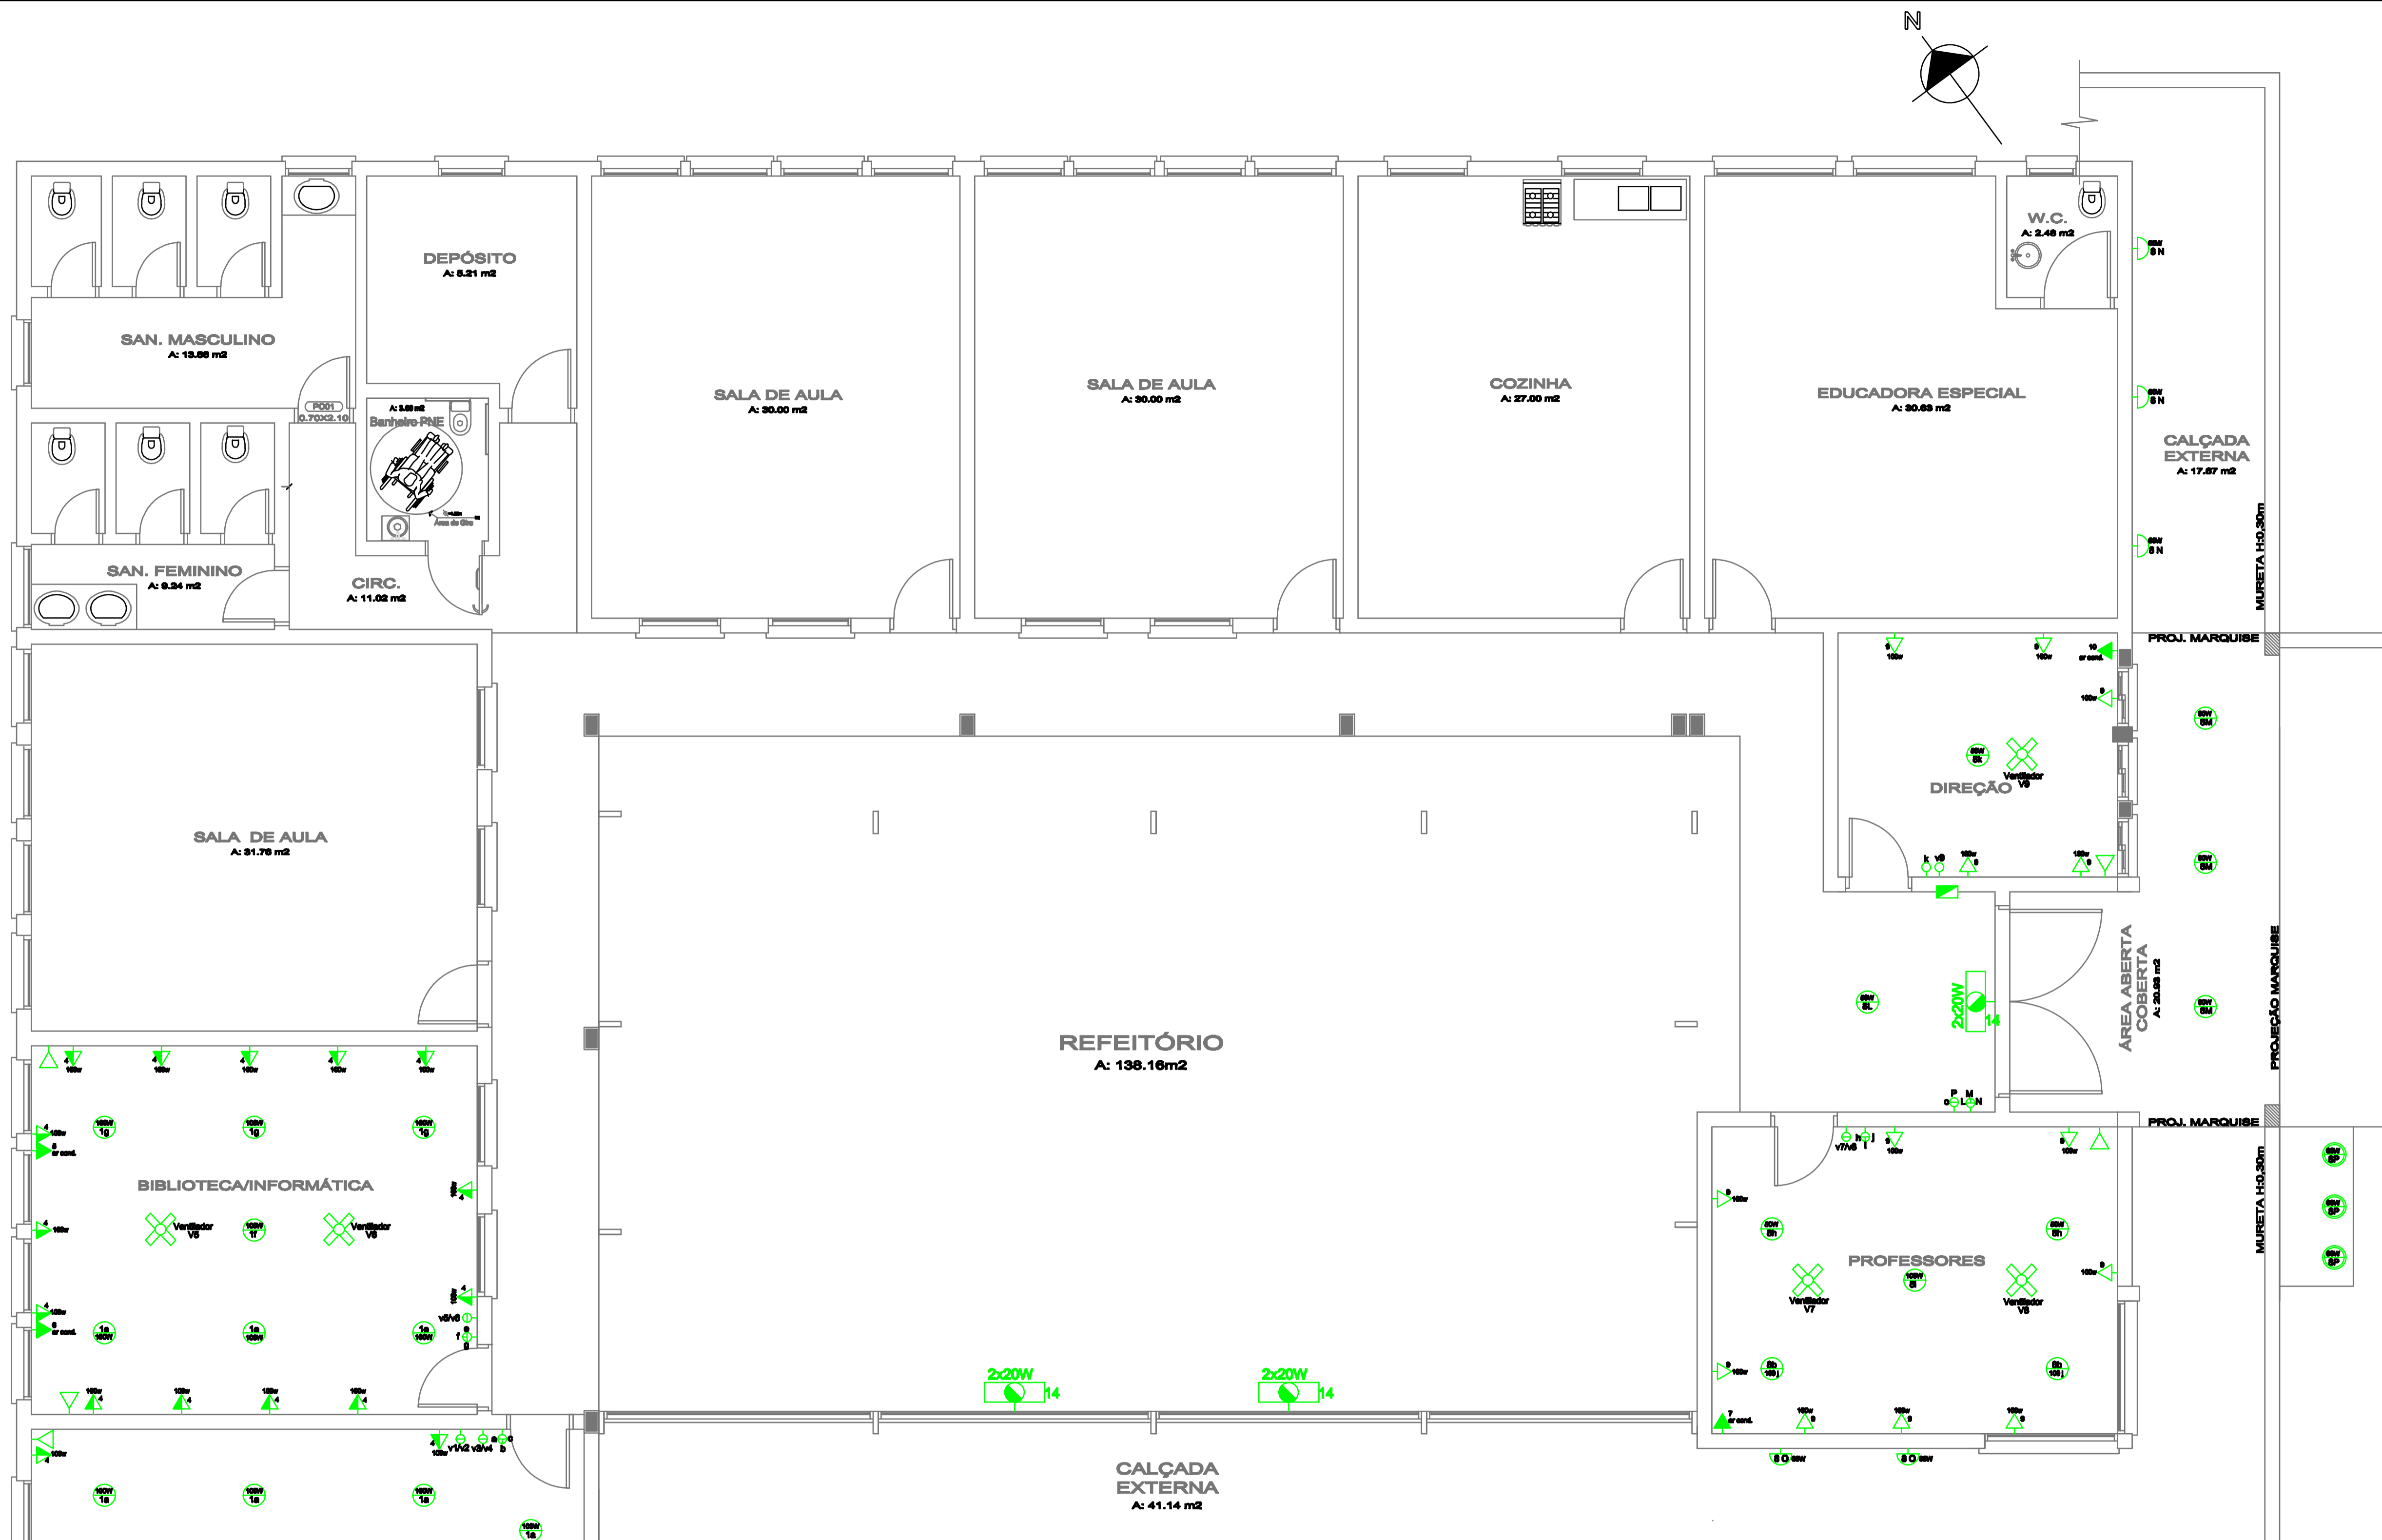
N

W.C.
A: 2.48 m2

DEPÓSITO
A: 8.21 m2

SAN. MASCULINO
A: 13.86 m2

P001
0.70X2.10

A: 3.69 m2
Banheiro PNE

SALA DE AULA
A: 30.00 m2

SALA DE AULA
A: 30.00 m2

COZINHA
A: 27.00 m2

EDUCADORA ESPECIAL
A: 30.63 m2

CALÇADA EXTERNA
A: 17.67 m2

MURETA H:0.30m

SAN. FEMININO
A: 9.24 m2

CIRC.
A: 11.02 m2

PROJ. MARQUISE

DIREÇÃO

Ventilador V9

SALA DE AULA
A: 31.76 m2

REFEITÓRIO
A: 138.16m2

2x20W
14

ÁREA ABERTA COBERTA
A: 20.68 m2

PROJEÇÃO MARQUISE

PROJ. MARQUISE

BIBLIOTECA/INFORMÁTICA

Ventilador V5

Ventilador V6

PROFESSORES

Ventilador V7

Ventilador V8

MURETA H:0.30m

2x20W
14

2x20W
14

CALÇADA EXTERNA
A: 41.14 m2